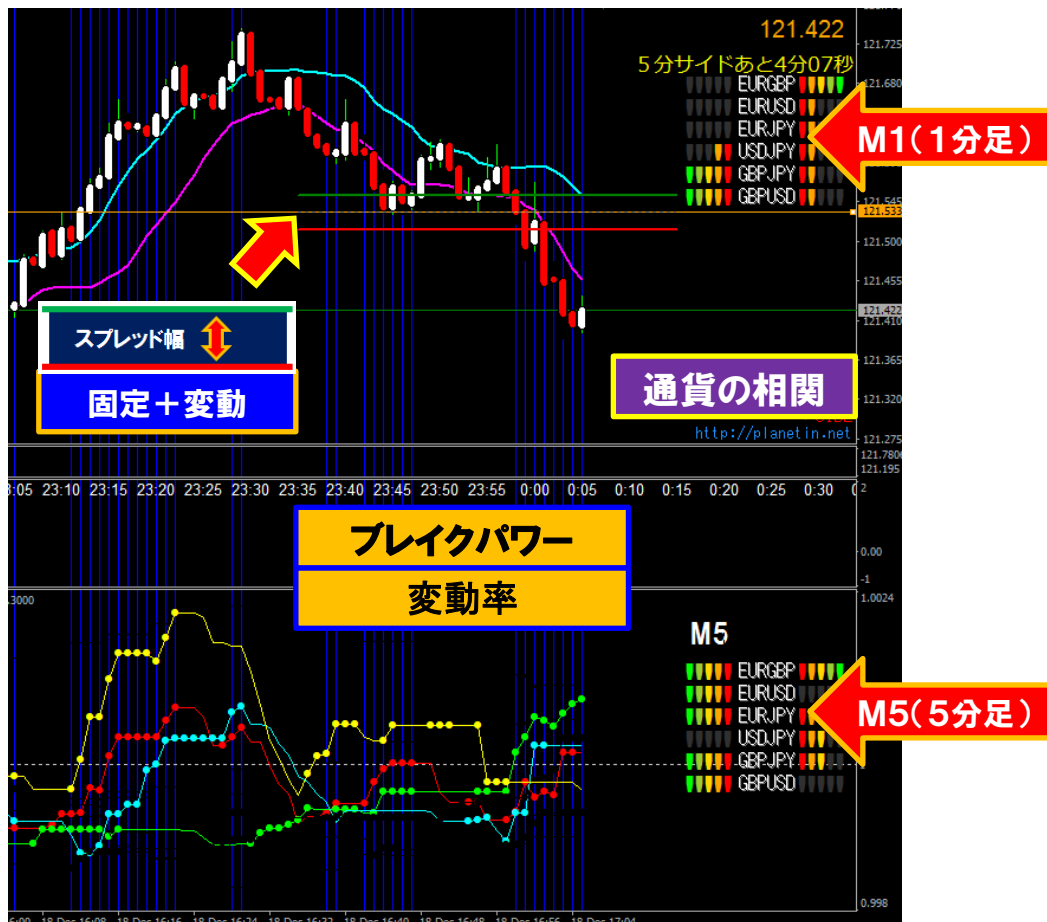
121.422
5分サイドあと4分07秒
EURGBP
EURUSD
EURJPY
USDJPY
GBPJPY
GBPUSD
M1（1分足）
121.725
121.680
121.545
121.533
121.500
121.455
121.422
121.410
121.365
121.320
121.275
121.7800
121.195
スプレッド幅
固定＋変動
通貨の相関
http://planetin.net
3:05 23:10 23:15 23:20 23:25 23:30 23:35 23:40 23:45 23:50 23:55 0:00 0:05 0:10 0:15 0:20 0:25 0:30
2
0.00
-1
ブレイクパワー
変動率
3000
1.0024
M5
EURGBP
EURUSD
EURJPY
USDJPY
GBPJPY
GBPUSD
M5（5分足）
0.998